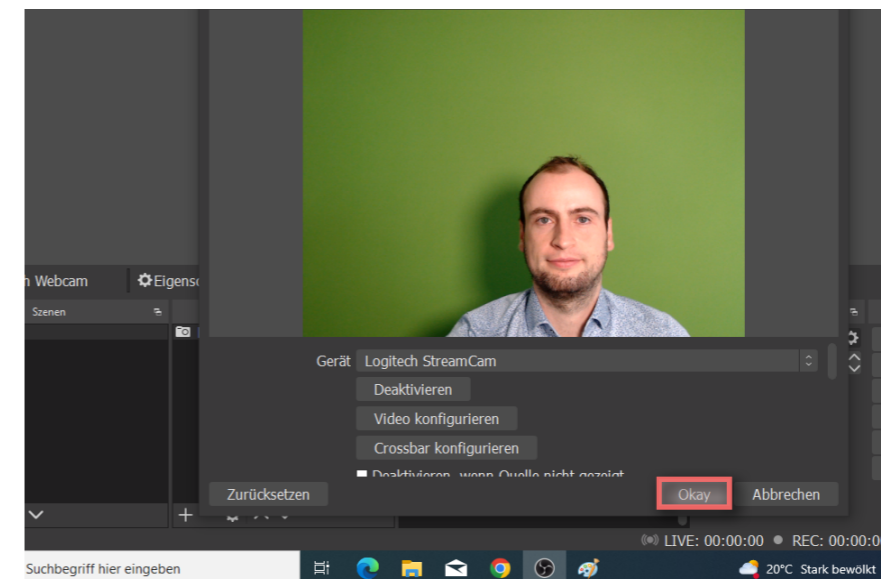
n Webcam
Eigens
Szenen
Gerät Logitech StreamCam
Deaktivieren
Video konfigurieren
Crossbar konfigurieren
Deaktivieren, wenn Quelle nicht gezeigt
Zurücksetzen
Okay
Abbrechen
LIVE: 00:00:00
REC: 00:00:0
Suchbegriff hier eingeben
20°C Stark bewölkt